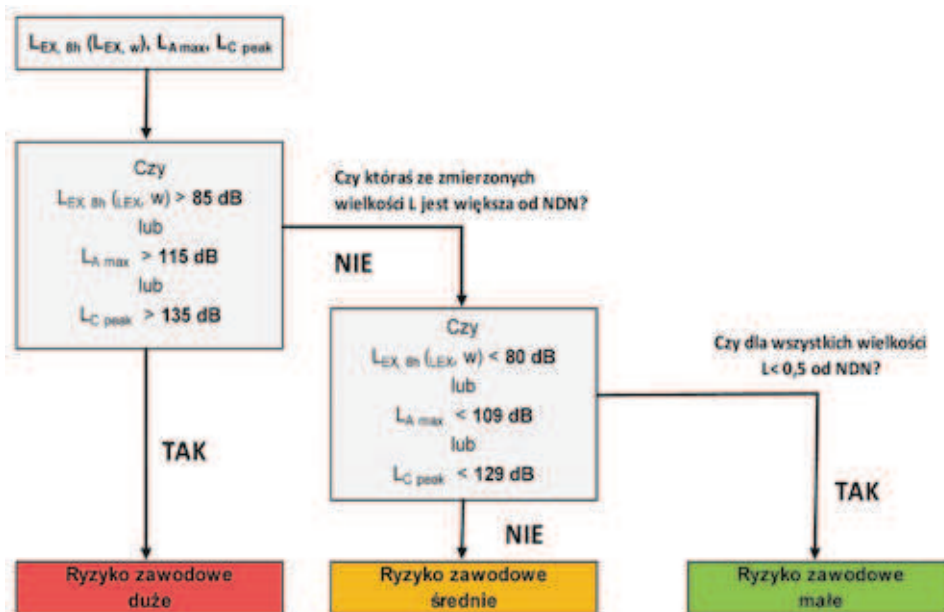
$L_{EX,\,8h}$ ($L_{EX,\,w}$), $L_{A\,max}$, $L_{C\,peak}$

Czy
$L_{EX,\,8h}$ ($L_{EX,\,w}$) > 85 dB
lub
$L_{A\,max}$ > 115 dB
lub
$L_{C\,peak}$ > 135 dB

Czy któraś ze zmierzonych wielkości L jest większa od NDN?

NIE

TAK

Czy
$L_{EX,\,8h}$ ($L_{EX,\,w}$) < 80 dB
lub
$L_{A\,max}$ < 109 dB
lub
$L_{C\,peak}$ < 129 dB

Czy dla wszystkich wielkości L< 0,5 od NDN?

NIE

TAK

Ryzyko zawodowe duże

Ryzyko zawodowe średnie

Ryzyko zawodowe małe